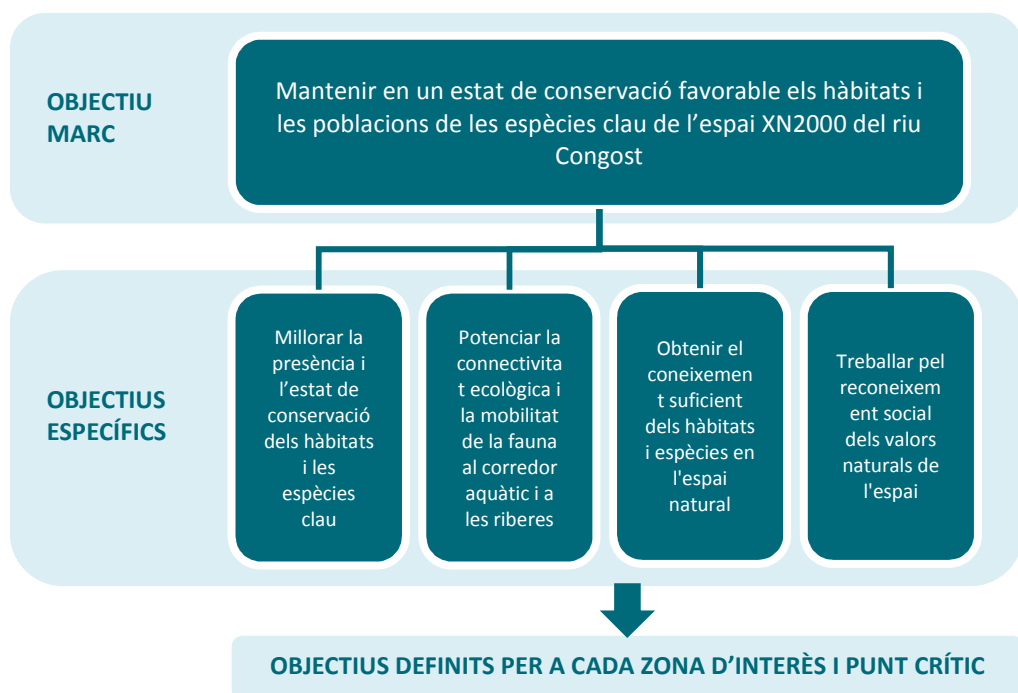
OBJECTIU MARC

Mantenir en un estat de conservació favorable els hàbitats i les poblacions de les espècies clau de l'espai XN2000 del riu Congost

OBJECTIUS ESPECÍFICS

Millorar la presència i l'estat de conservació dels hàbitats i les espècies clau

Potenciar la connectivitat ecològica i la mobilitat de la fauna al corredor aquàtic i a les riberes

Obtenir el coneixement suficient dels hàbitats i espècies en l'espai natural

Treballar pel reconeixement social dels valors naturals de l'espai

OBJECTIUS DEFINITS PER A CADA ZONA D'INTERÈS I PUNT CRÍTIC